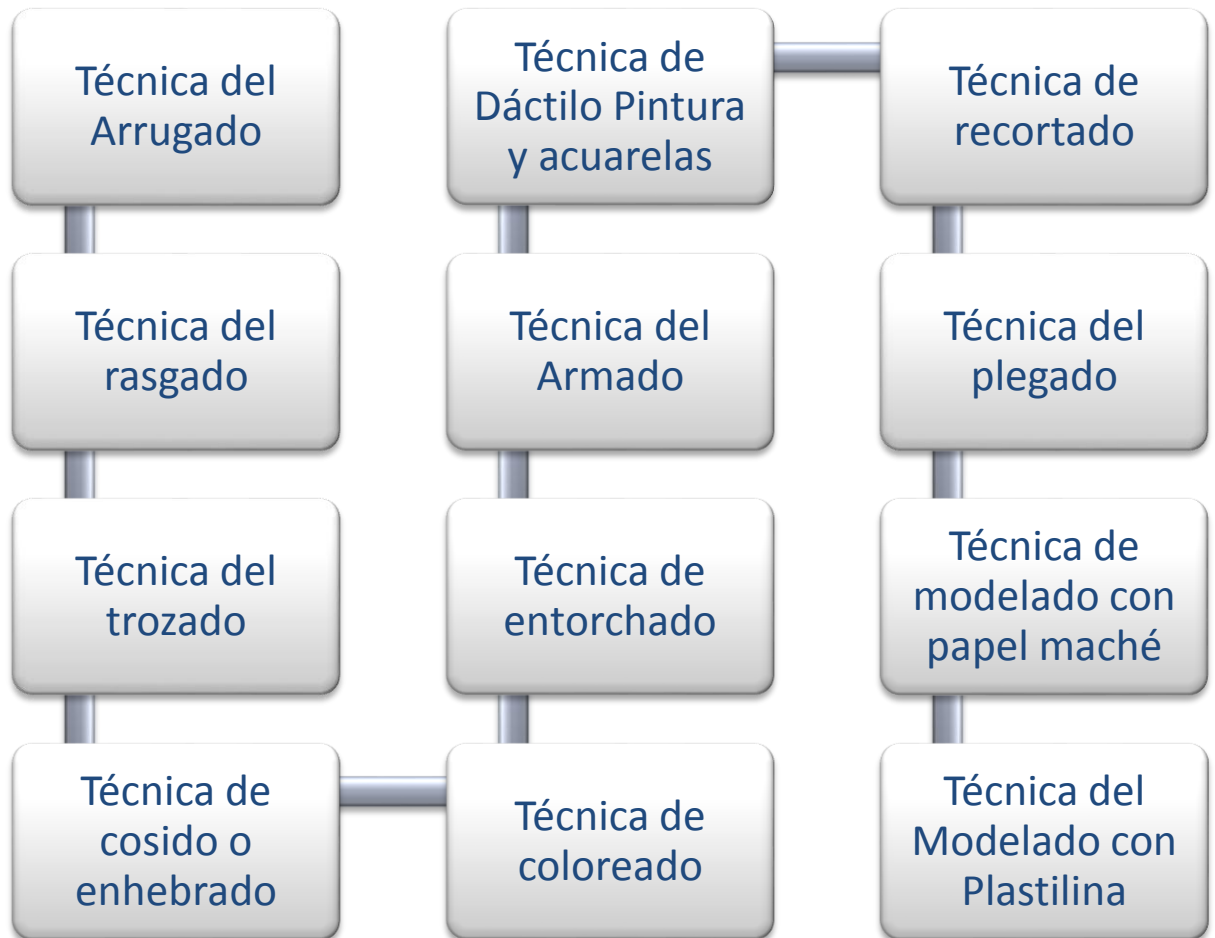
Técnica del Arrugado

Técnica del rasgado

Técnica del trozado

Técnica de cosido o enhebrado

Técnica de coloreado

Técnica de entorchado

Técnica del Armado

Técnica de Dáctilo Pintura y acuarelas

Técnica de recortado

Técnica del plegado

Técnica de modelado con papel maché

Técnica del Modelado con Plastilina